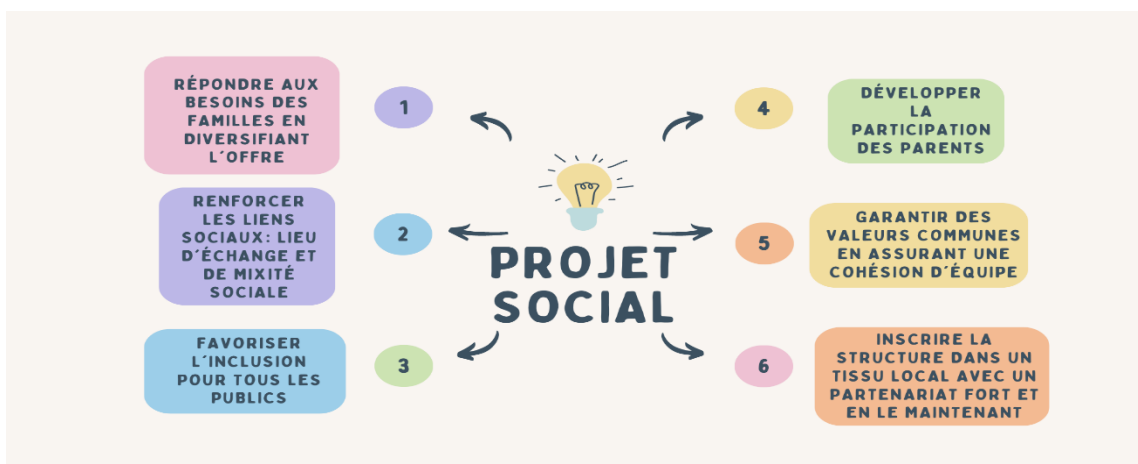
PROJET SOCIAL

1
RÉPONDRE AUX BESOINS DES FAMILLES EN DIVERSIFIANT L´OFFRE

2
RENFORCER LES LIENS SOCIAUX: LIEU D´ÉCHANGE ET DE MIXITÉ SOCIALE

3
FAVORISER L´INCLUSION POUR TOUS LES PUBLICS

4
DÉVELOPPER LA PARTICIPATION DES PARENTS

5
GARANTIR DES VALEURS COMMUNES EN ASSURANT UNE COHÉSION D´ÉQUIPE

6
INSCRIRE LA STRUCTURE DANS UN TISSU LOCAL AVEC UN PARTENARIAT FORT ET EN LE MAINTENANT